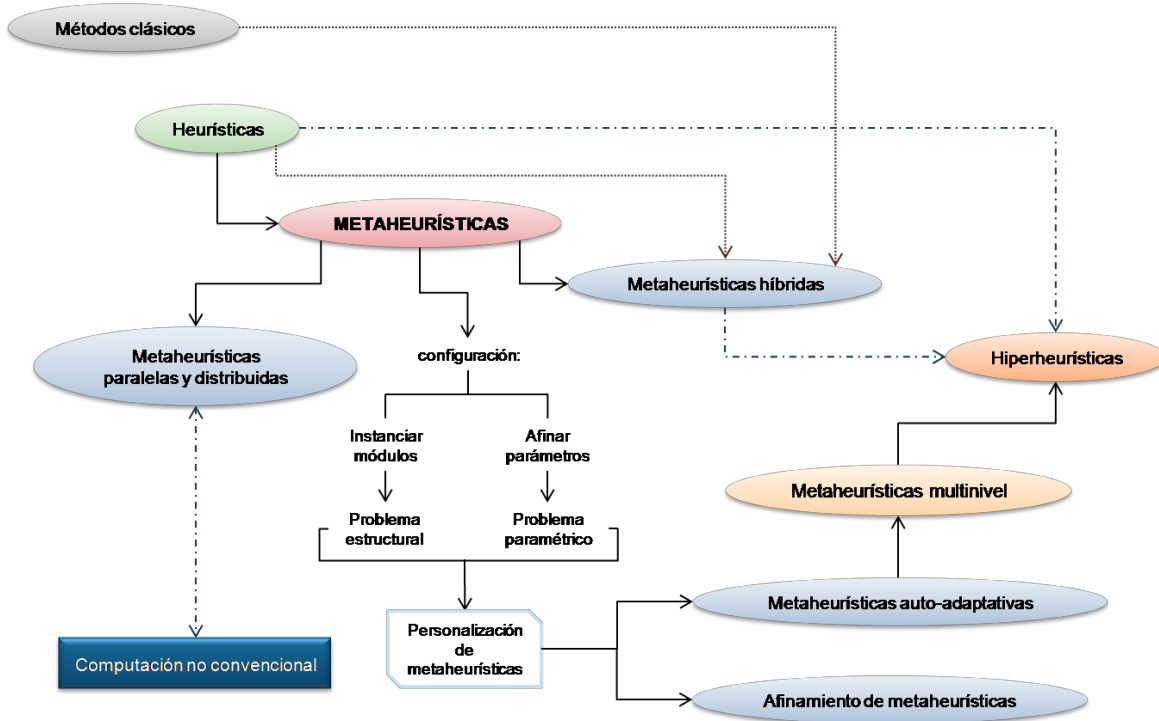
Métodos clásicos

Heurísticas

METAHEURÍSTICAS

Metaheurísticas híbridas

Metaheurísticas paralelas y distribuidas

configuración:

Hiperheurísticas

Instanciar módulos

Afinar parámetros

Metaheurísticas multinivel

Problema estructural

Problema paramétrico

Personalización de metaheurísticas

Metaheurísticas auto-adaptativas

Computación no convencional

Afinamiento de metaheurísticas